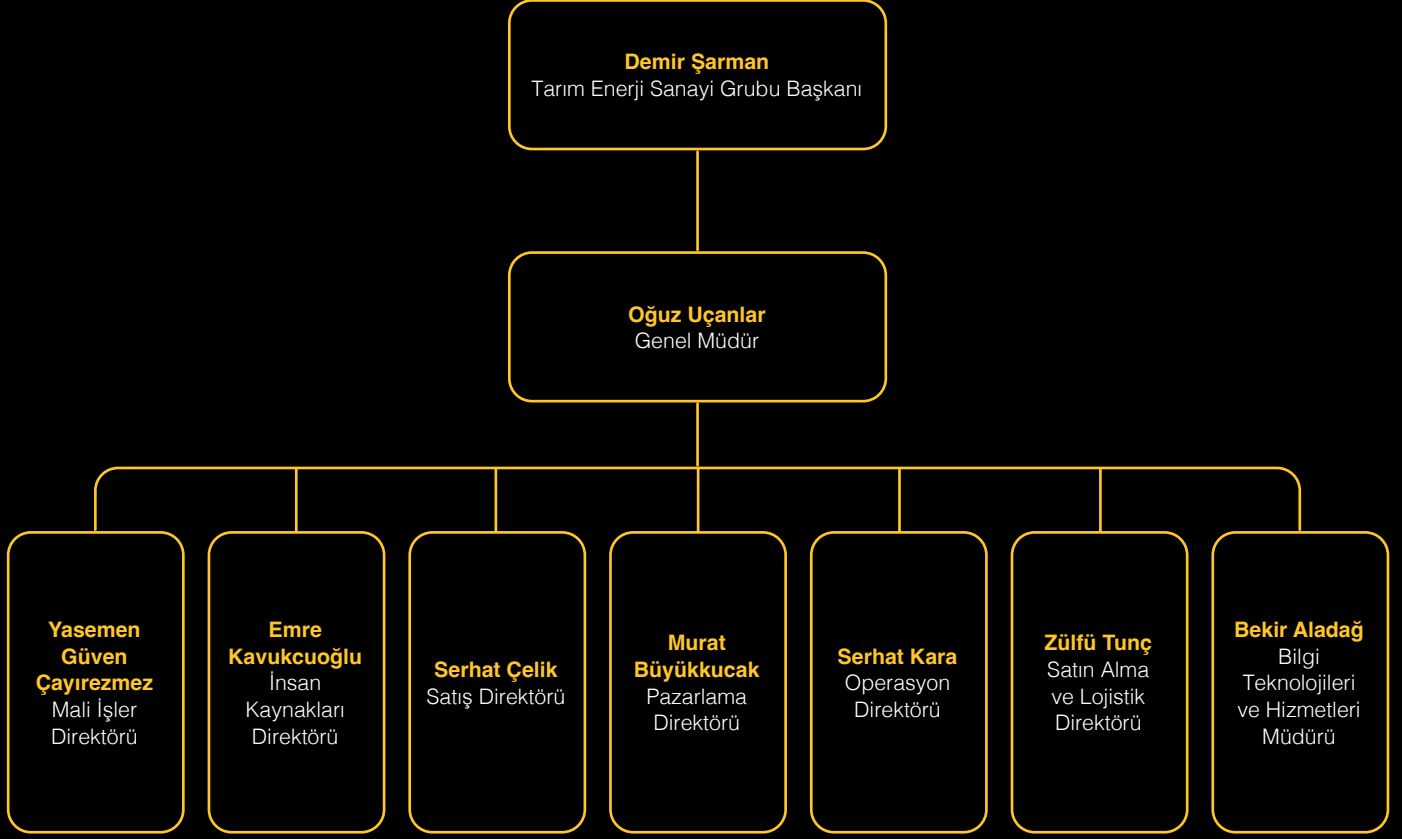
Demir Şarman
Tarım Enerji Sanayi Grubu Başkanı

Oğuz Uçanlar
Genel Müdür

Yasemen Güven Çayırezmez
Mali İşler Direktörü

Emre Kavukcuoğlu
İnsan Kaynakları Direktörü

Serhat Çelik
Satış Direktörü

Murat Büyükkucak
Pazarlama Direktörü

Serhat Kara
Operasyon Direktörü

Zülfü Tunç
Satın Alma ve Lojistik Direktörü

Bekir Aladağ
Bilgi Teknolojileri ve Hizmetleri Müdürü